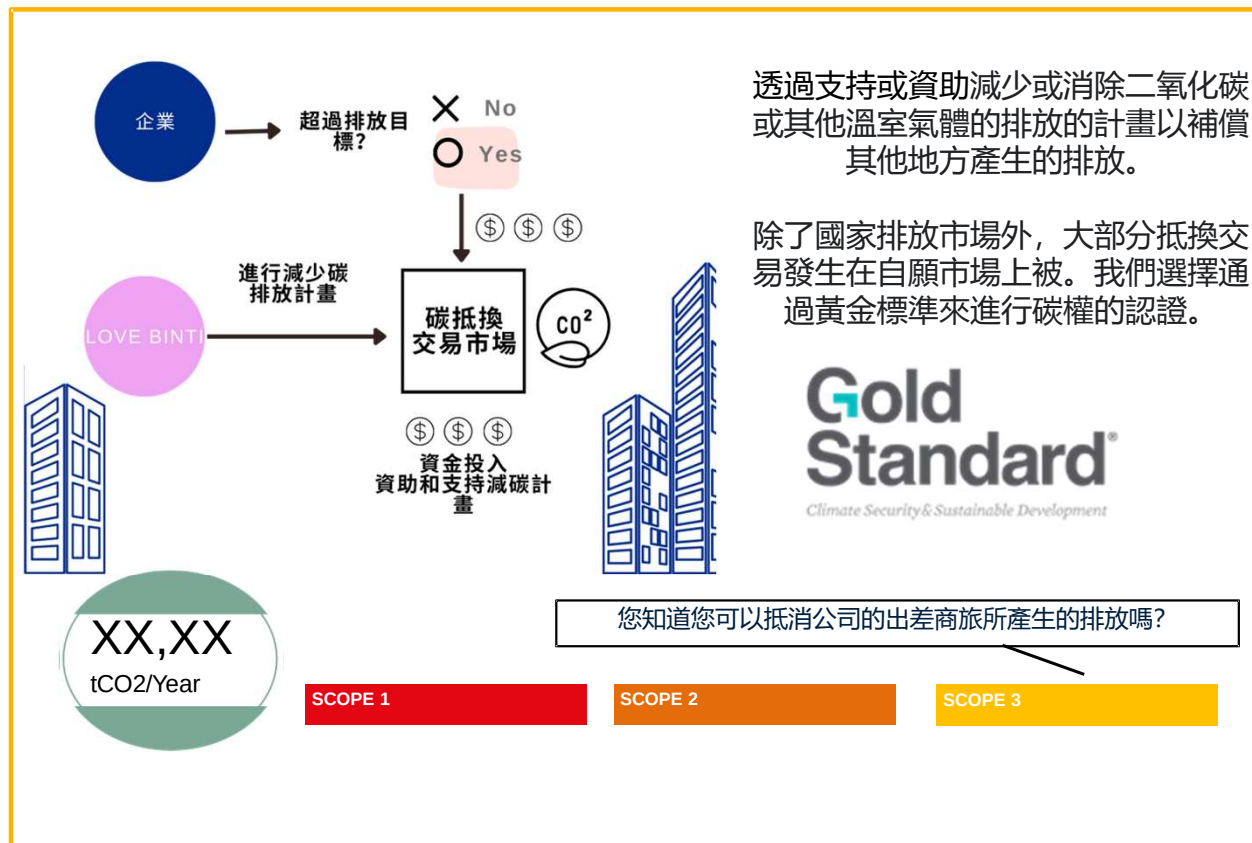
企業

超過排放目標?

No

Yes

進行減少碳排放計畫

LOVE BINTI

碳抵換交易市場

$CO^2$

資金投入
資助和支持減碳計畫

透過支持或資助減少或消除二氧化碳或其他溫室氣體的排放的計畫以補償其他地方產生的排放。

除了國家排放市場外，大部分抵換交易發生在自願市場上被。我們選擇通過黃金標準來進行碳權的認證。

Gold Standard®

Climate Security & Sustainable Development

XX,XX

tCO2/Year

您知道您可以抵消公司的出差商旅所產生的排放嗎?

SCOPE 1

SCOPE 2

SCOPE 3